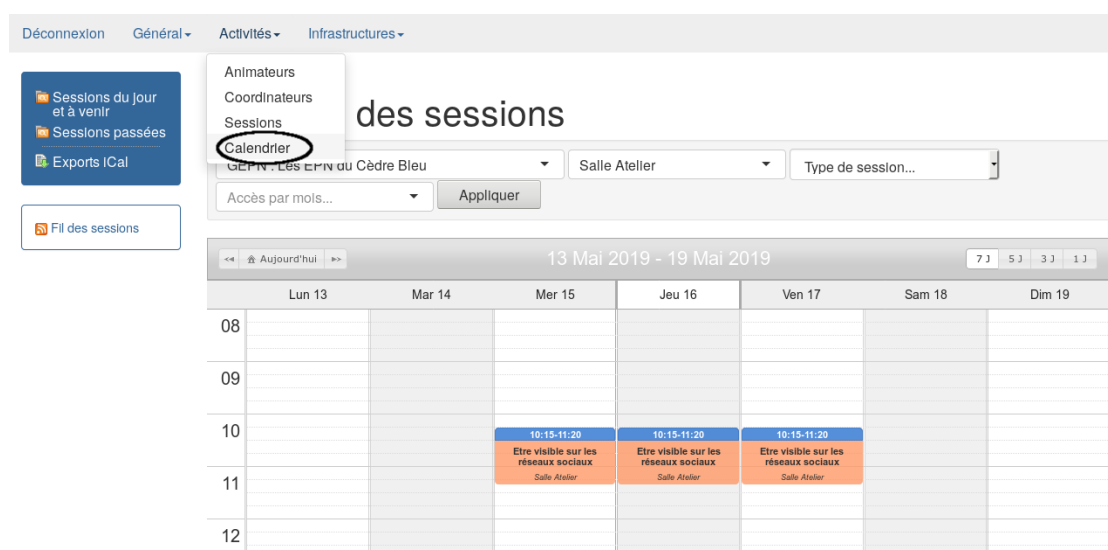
Déconnexion Général▾ Activités▾ Infrastructures▾

Animateurs
Coordinateurs
Sessions
Calendrier

Sessions du jour et à venir
Sessions passées
Exports iCal

Fil des sessions

des sessions

GEPN : Les EPN du Cèdre Bleu
Salle Atelier
Type de session...
Accès par mois...
Appliquer

<< Aujourd'hui >>
13 Mai 2019 - 19 Mai 2019
7 J 5 J 3 J 1 J

| | Lun 13 | Mar 14 | Mer 15 | Jeu 16 | Ven 17 | Sam 18 | Dim 19 |
|---|---|---|---|---|---|---|---|
| 08 | | | | | | | |
| 09 | | | | | | | |
| 10 | | | 10:15-11:20 Etre visible sur les réseaux sociaux Salle Atelier | 10:15-11:20 Etre visible sur les réseaux sociaux Salle Atelier | 10:15-11:20 Etre visible sur les réseaux sociaux Salle Atelier | | |
| 11 | | | | | | | |
| 12 | | | | | | | |